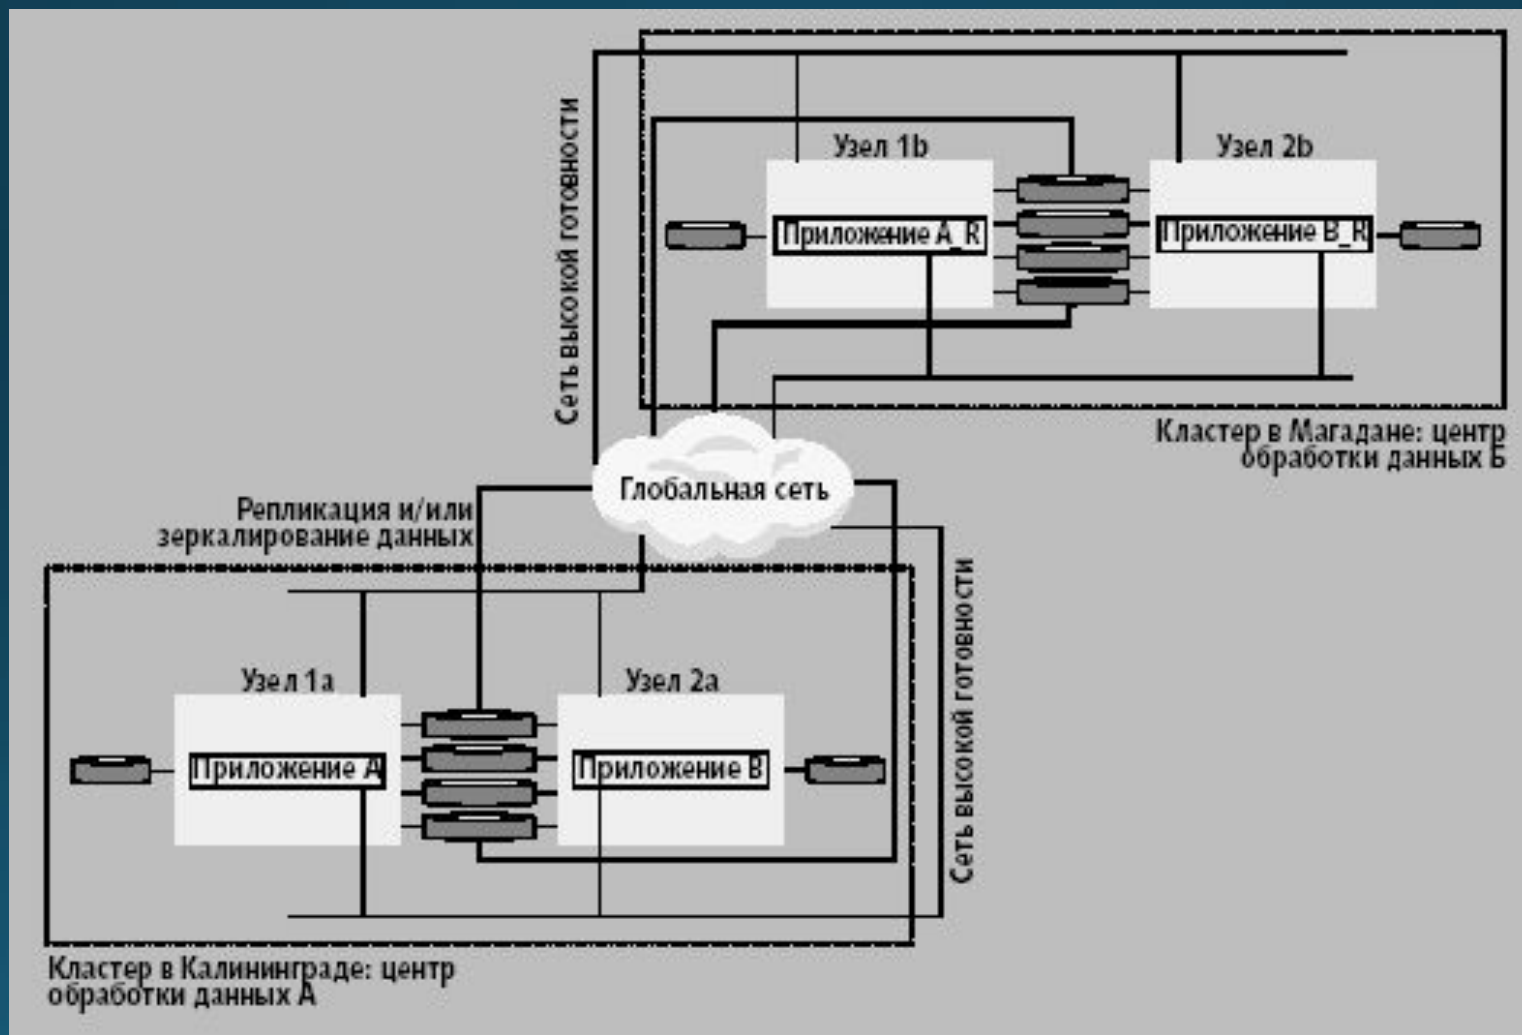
Сеть высокой готовности

Узел 1b

Узел 2b

Приложение A_R

Приложение B_R

Кластер в Магадане: центр обработки данных Б

Глобальная сеть

Репликация и/или зеркалирование данных

Сеть высокой готовности

Узел 1a

Узел 2a

Приложение A

Приложение B

Кластер в Калининграде: центр обработки данных А